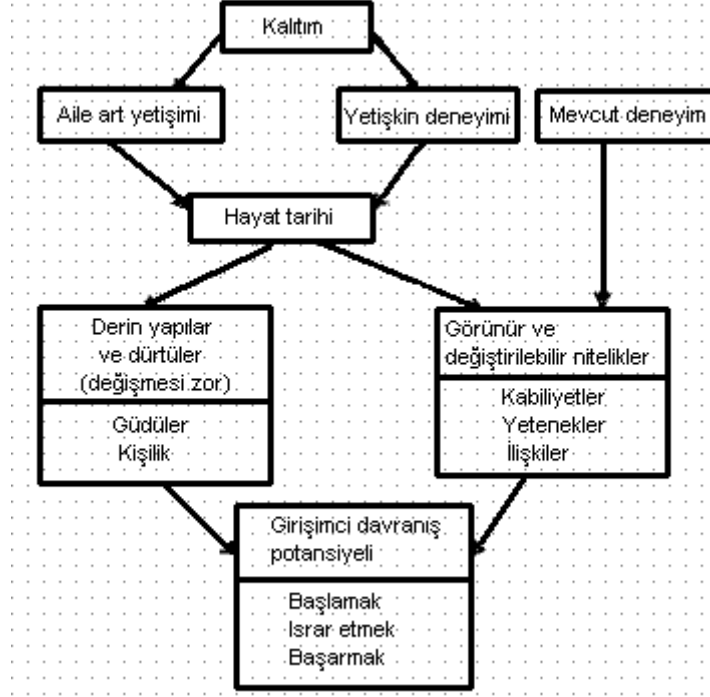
Kalıtım

Aile art yetişimi

Yetişkin deneyimi

Mevcut deneyim

Hayat tarihi

Derin yapılar ve dürtüler (değişmesi zor)

Güdüler
Kişilik

Görünür ve değiştirilebilir nitelikler

Kabiliyetler
Yetenekler
İlişkiler

Girişimci davranış potansiyeli

Başlamak
Israr etmek
Başarmak